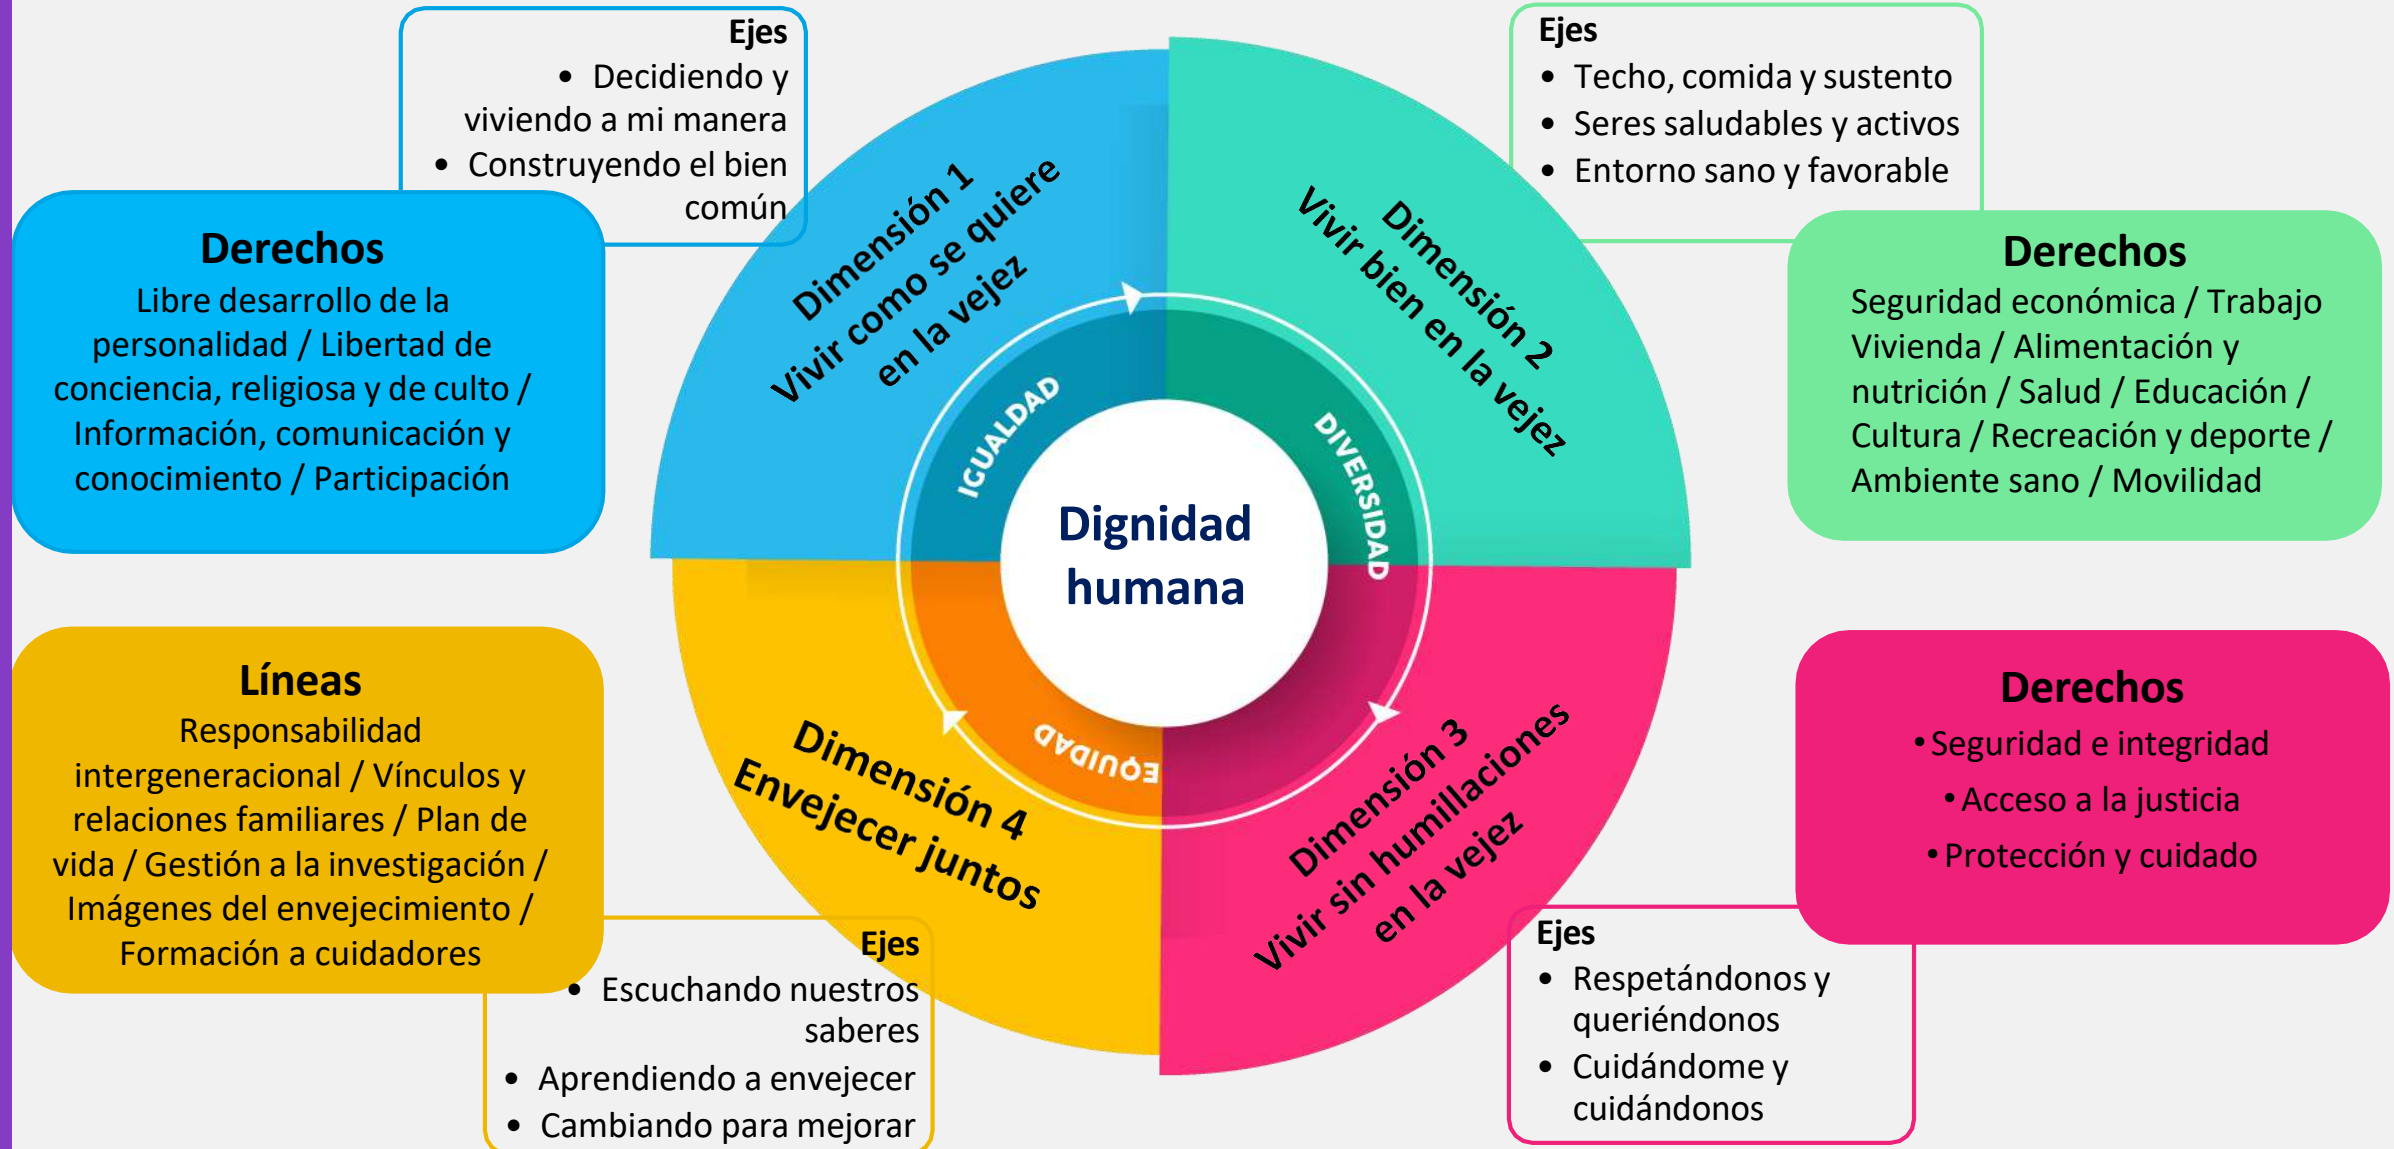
Ejes
• Decidiendo y viviendo a mi manera
• Construyendo el bien común

Derechos
Libre desarrollo de la personalidad / Libertad de conciencia, religiosa y de culto / Información, comunicación y conocimiento / Participación

Ejes
• Techo, comida y sustento
• Seres saludables y activos
• Entorno sano y favorable

Derechos
Seguridad económica / Trabajo Vivienda / Alimentación y nutrición / Salud / Educación / Cultura / Recreación y deporte / Ambiente sano / Movilidad

Dimensión 1
Vivir como se quiere en la vejez

Dimensión 2
Vivir bien en la vejez

IGUALDAD

DIVERSIDAD

Dignidad humana

EQUIDAD

Dimensión 4
Envejecer juntos

Dimensión 3
Vivir sin humillaciones en la vejez

Líneas
Responsabilidad intergeneracional / Vínculos y relaciones familiares / Plan de vida / Gestión a la investigación / Imágenes del envejecimiento / Formación a cuidadores

Derechos
• Seguridad e integridad
• Acceso a la justicia
• Protección y cuidado

Ejes
• Escuchando nuestros saberes
• Aprendiendo a envejecer
• Cambiando para mejorar

Ejes
• Respetándonos y queriéndonos
• Cuidándome y cuidándonos